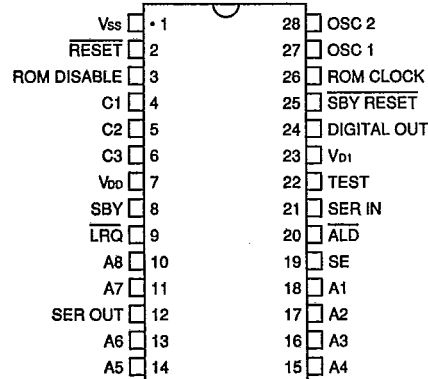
$V_{SS}$ • 1
$\overline{RESET}$ 2
ROM DISABLE 3
C1 4
C2 5
C3 6
$V_{DD}$ 7
SBY 8
$\overline{LRQ}$ 9
A8 10
A7 11
SER OUT 12
A6 13
A5 14

28 OSC 2
27 OSC 1
26 ROM CLOCK
25 $\overline{SBY RESET}$
24 DIGITAL OUT
23 $V_{D1}$
22 TEST
21 SER IN
20 $\overline{ALD}$
19 SE
18 A1
17 A2
16 A3
15 A4